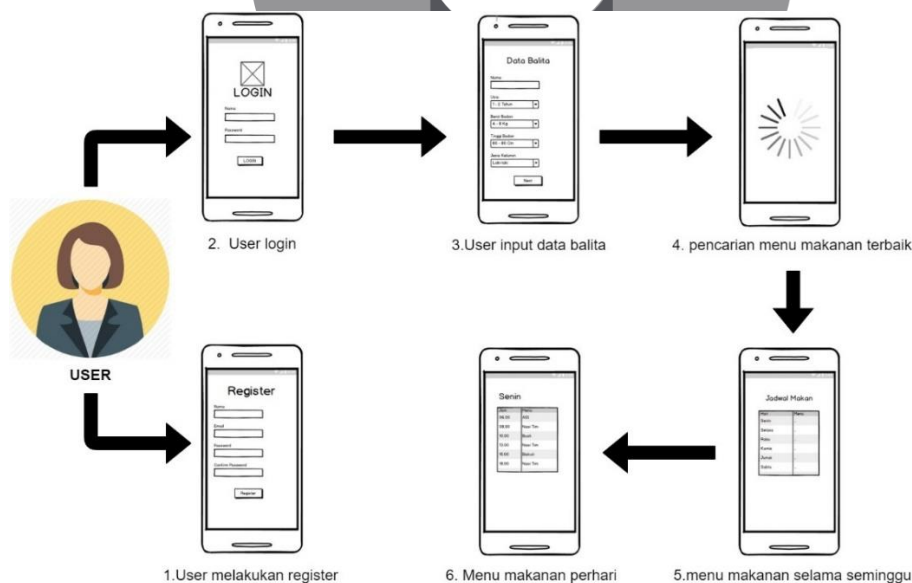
LOGIN
Name
Password
LOGIN

2. User login

Data Balita
Nama
Umur
1 - 2 Tahun
Berat Badan
6 - 8 Kg
Tinggi Badan
60 - 65 Cm
Jenis Kelamin
Laki-laki
Next

3.User input data balita

4. pencarian menu makanan terbaik

USER

Register
Nama
Email
Password
Confirm Password
Register

1.User melakukan register

Senin
Jam | Menu
06.00 | ASI
08.00 | Nasi Tim
10.00 | Buah
12.00 | Nasi Tim
16.00 | Biskuit
18.00 | Nasi Tim

6. Menu makanan perhari

Jadwal Makan
Hari | Menu
Senin | -
Selasa | -
Rabu | -
Kamis | -
Jumat | -
Sabtu | -

5.menu makanan selama seminggu